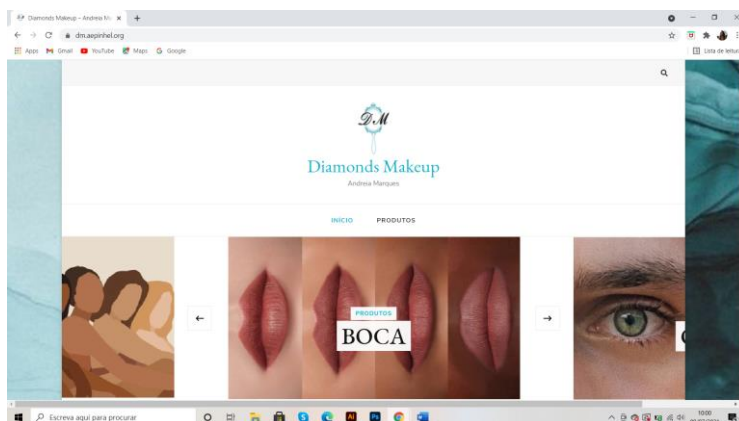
Diamonds Makeup – Andreia M... ×  +

dm.aepinhel.org

Apps  Gmail  YouTube  Maps  Google

Lista de leitura

DM

Diamonds Makeup

Andreia Marques

INÍCIO  PRODUTOS

PRODUTOS

BOCA

←

→

Escreva aqui para procurar

10:00